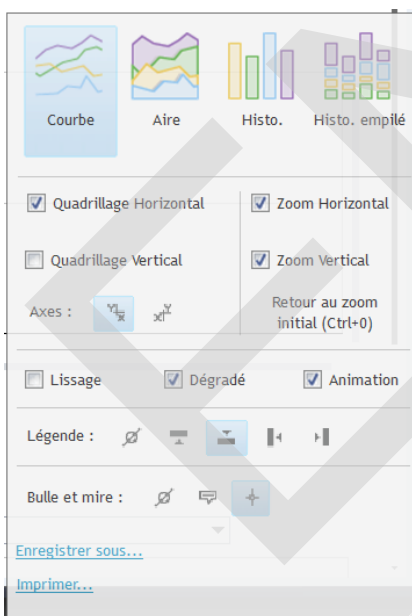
Courbe
Aire
Histo.
Histo. empilé

Quadrillage Horizontal
Zoom Horizontal

Quadrillage Vertical
Zoom Vertical

Axes :

Retour au zoom initial (Ctrl+0)

Lissage
Dégradé
Animation

Légende :

Bulle et mire :

Enregistrer sous...

Imprimer...